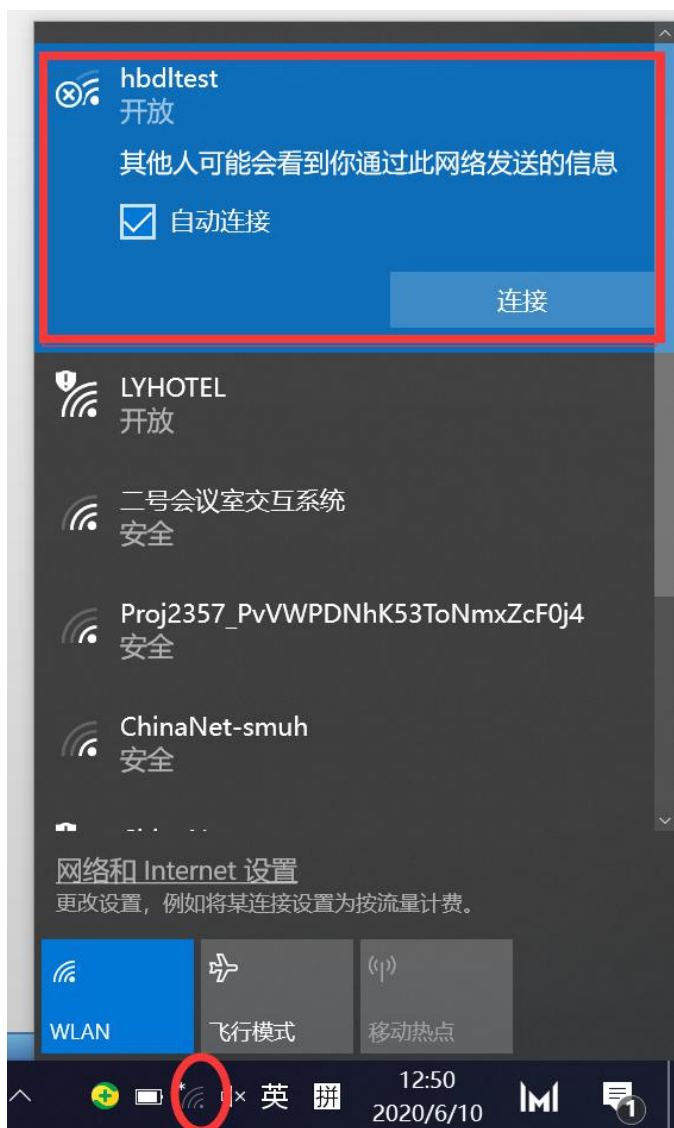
hbdltest
开放
其他人可能会看到你通过此网络发送的信息
自动连接
连接

LYHOTEL
开放

二号会议室交互系统
安全

Proj2357_PvVWPDNhK53ToNmxZcF0j4
安全

ChinaNet-smuh
安全

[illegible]

网络和 Internet 设置
更改设置，例如将某连接设置为按流量计费。

WLAN
飞行模式
移动热点

英 拼 12:50 2020/6/10
1